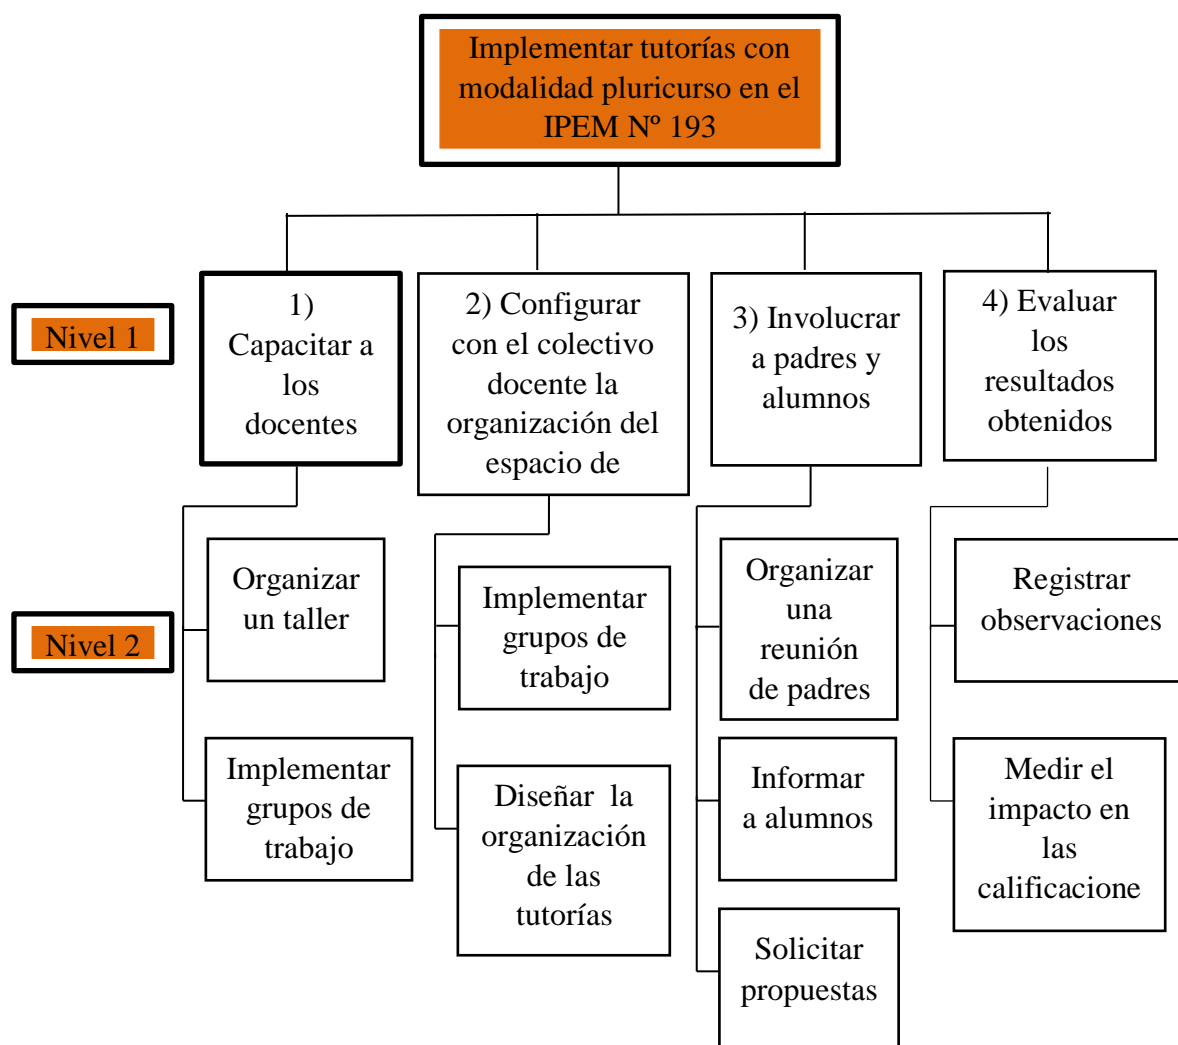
Implementar tutorías con modalidad pluricurso en el IPEM Nº 193

Nivel 1

1) Capacitar a los docentes

2) Configurar con el colectivo docente la organización del espacio de

3) Involucrar a padres y alumnos

4) Evaluar los resultados obtenidos

Nivel 2

Organizar un taller

Implementar grupos de trabajo

Implementar grupos de trabajo

Diseñar la organización de las tutorías

Organizar una reunión de padres

Informar a alumnos

Solicitar propuestas

Registrar observaciones

Medir el impacto en las calificacione